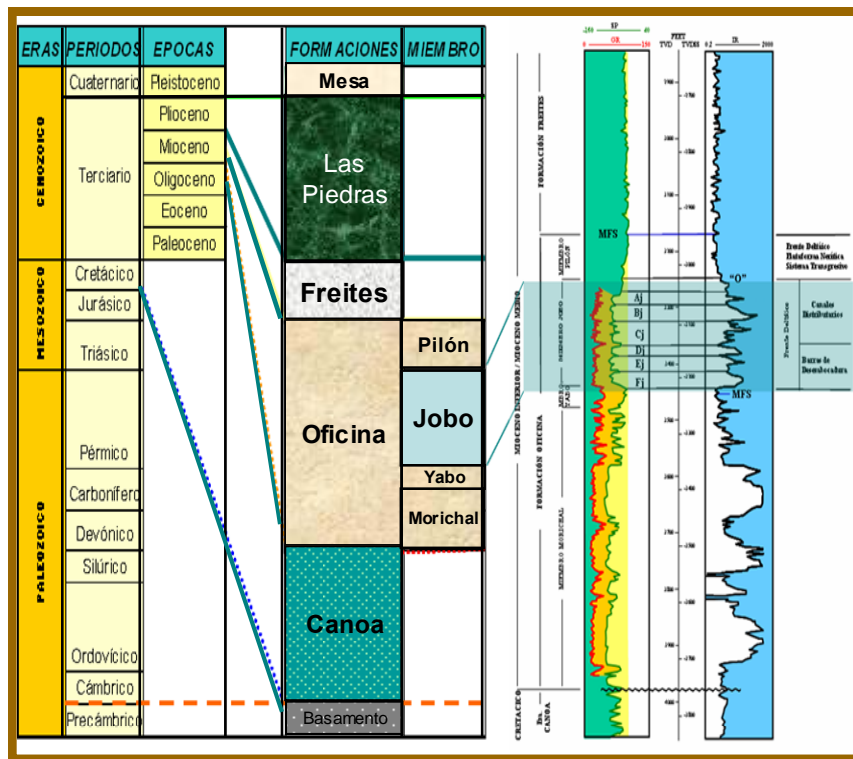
| ERAS | PERIODOS | EPOCAS | | FORMACIONES | MIEMBRO |
|---|---|---|---|---|---|
| CENOZOICO | Cuaternario | Pleistoceno | | Mesa | |
| | Terciario | Plioceno | | Las Piedras | |
| | | Mioceno | | | |
| | | Oligoceno | | | |
| | | Eoceno | | | |
| | | Paleoceno | | | |
| MESOZOICO | Cretácico | | | Freites | |
| | Jurásico | | | Oficina | Pilón |
| | Triásico | | | | Jobo |
| PALEOZOICO | Pérmico | | | | Yabo |
| | Carbonífero | | | | Morichal |
| | Devónico | | | | |
| | Silúrico | | | Canoa | |
| | Ordovícico | | | | |
| | Cámbrico | | | | |
| | Precámbrico | | | Basamento | |

SP
GR
FEET
TVD TVDSS
IR
FORMACIÓN FREITES
MFS
MIEMBRO PILÓN
Frente Deltáico Plataforma Nerítica Sistema Transgresivo
"O"
MIOCENO INFERIOR / MIOCENO MEDIO
MIEMBRO JOBO
Aj
Bj
Cj
Dj
Ej
Fj
Frente Deltáico
Canales Distributarios
Barras de Desembocadura
MFS
MIEMBRO YABO
FORMACIÓN OFICINA
MIEMBRO MORICHAL
CRETÁCICO
Fm. CANOA